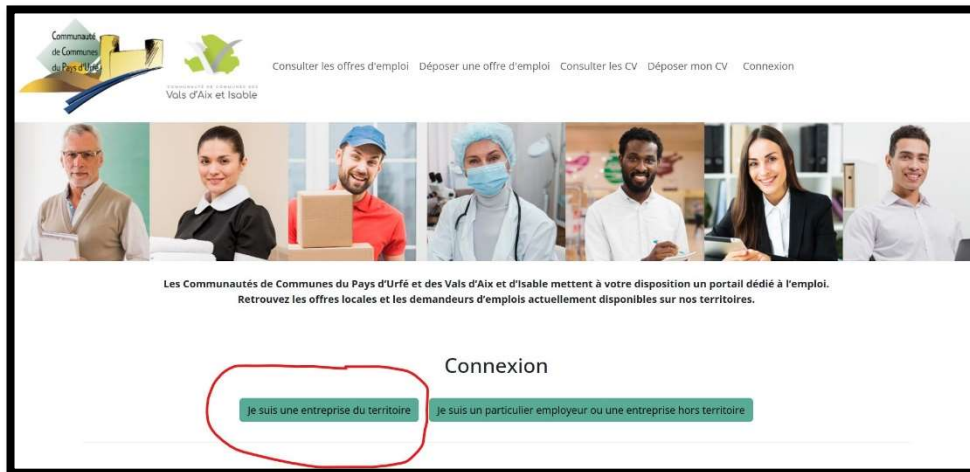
Communauté de Communes du Pays d'Urfé

COMMUNAUTÉ DE COMMUNES DES
Vals d'Aix et Isable

Consulter les offres d'emploi Déposer une offre d'emploi Consulter les CV Déposer mon CV Connexion

Les Communautés de Communes du Pays d'Urfé et des Vals d'Aix et d'Isable mettent à votre disposition un portail dédié à l'emploi. Retrouvez les offres locales et les demandeurs d'emplois actuellement disponibles sur nos territoires.

Connexion

Je suis une entreprise du territoire

Je suis un particulier employeur ou une entreprise hors territoire